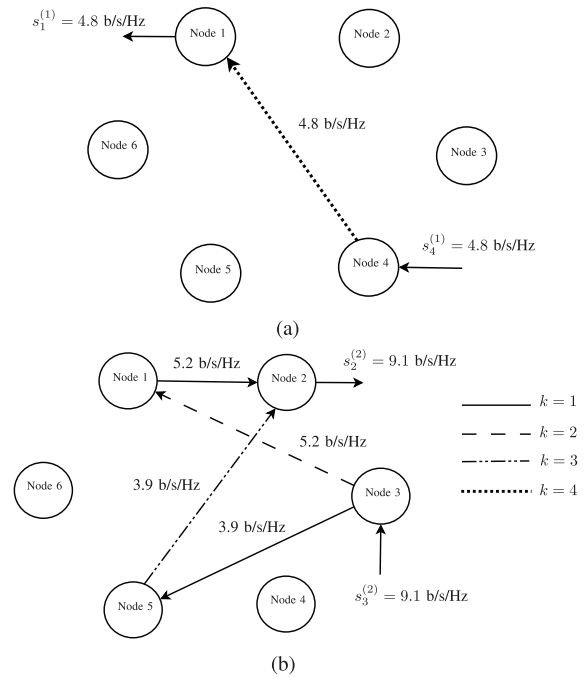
$s_1^{(1)} = 4.8$ b/s/Hz

Node 1

Node 2

4.8 b/s/Hz

Node 6

Node 3

Node 5

Node 4

$s_4^{(1)} = 4.8$ b/s/Hz

(a)

5.2 b/s/Hz

Node 1

Node 2

$s_2^{(2)} = 9.1$ b/s/Hz

5.2 b/s/Hz

Node 6

3.9 b/s/Hz

Node 3

3.9 b/s/Hz

Node 5

Node 4

$s_3^{(2)} = 9.1$ b/s/Hz

$k = 1$

$k = 2$

$k = 3$

$k = 4$

(b)